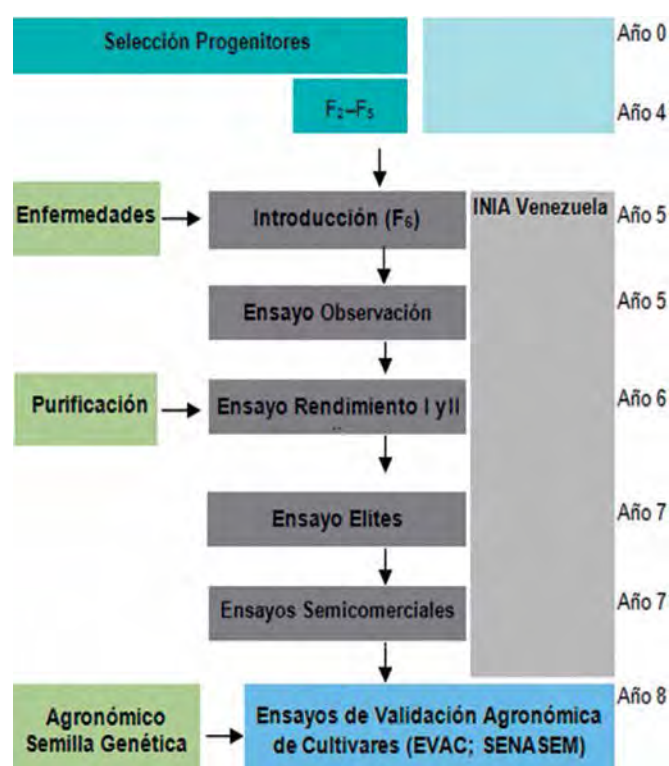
Selección Progenitores

Año 0

$F_2$–$F_5$

Año 4

Enfermedades

Introducción ($F_6$)

INIA Venezuela

Año 5

Ensayo Observación

Año 5

Purificación

Ensayo Rendimiento I y II

Año 6

Ensayo Elites

Año 7

Ensayos Semicomerciales

Año 7

Agronómico Semilla Genética

Ensayos de Validación Agronómica de Cultivares (EVAC; SENASEM)

Año 8